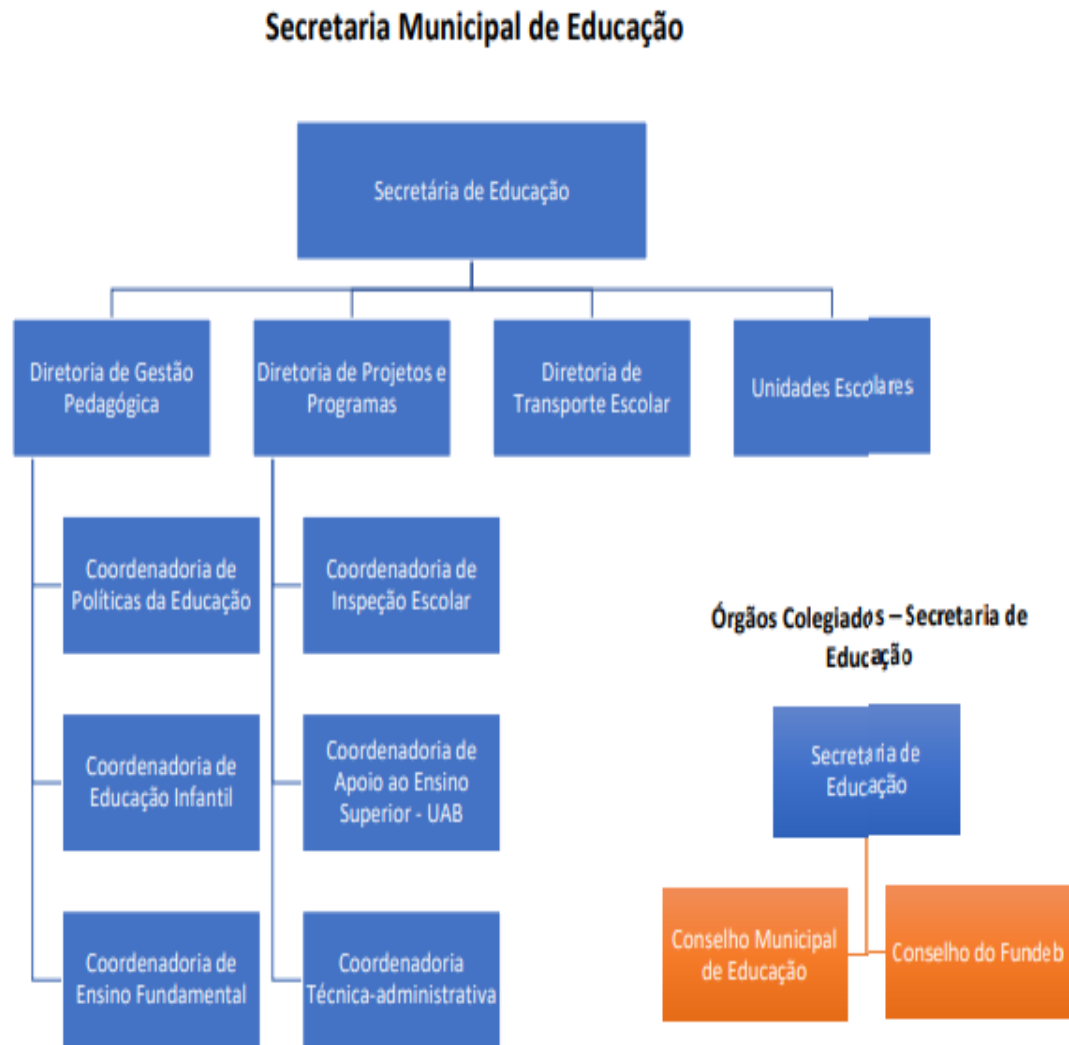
Secretaria Municipal de Educação

Secretária de Educação

Diretoria de Gestão Pedagógica

Diretoria de Projetos e Programas

Diretoria de Transporte Escolar

Unidades Escolares

Coordenadoria de Políticas da Educação

Coordenadoria de Educação Infantil

Coordenadoria de Ensino Fundamental

Coordenadoria de Inspeção Escolar

Coordenadoria de Apoio ao Ensino Superior - UAB

Coordenadoria Técnica-administrativa

Órgãos Colegiados – Secretaria de Educação

Secretaria de Educação

Conselho Municipal de Educação

Conselho do Fundeb